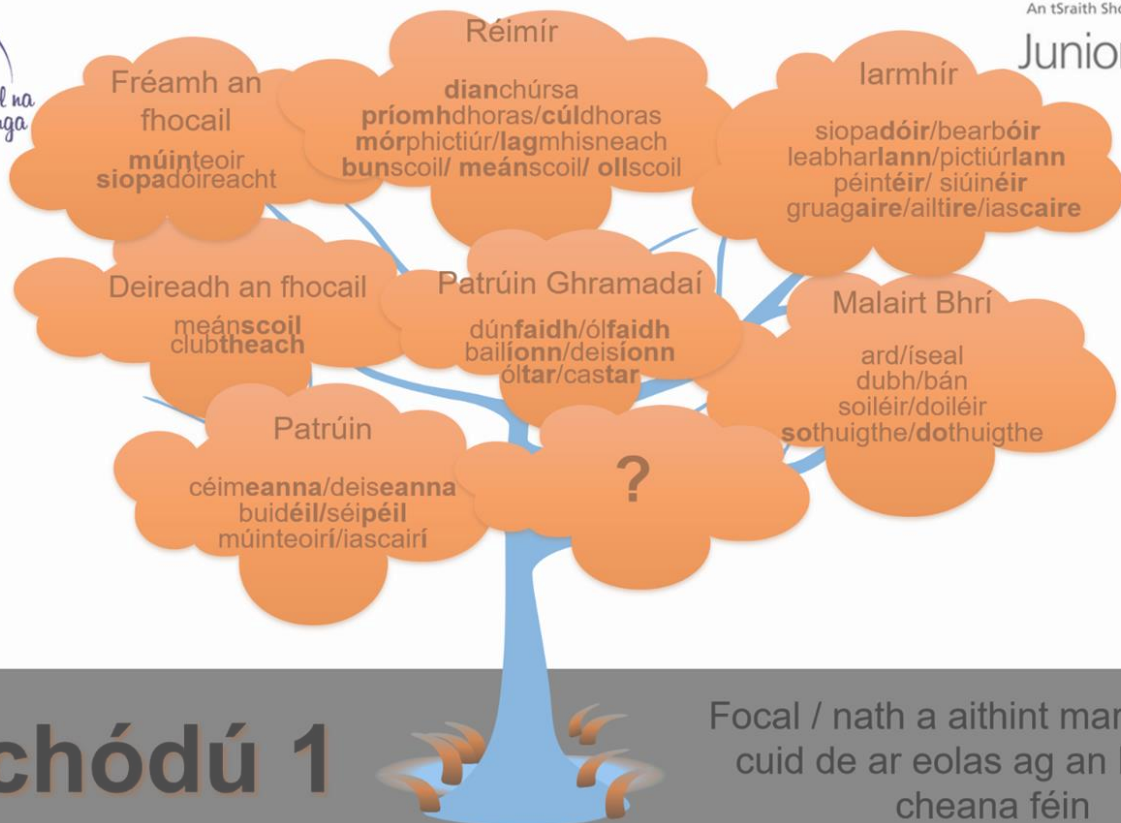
l na
nga

An tSraith Sh
Junior

Fréamh an fhocail
múinteoir
siopadóireacht

Réimír
dianchúrsa
príomhdhoras/cúldhoras
mórphictiúr/lagmhisneach
bunscoil/ meánscoil/ ollscoil

Iarmhír
siopadóir/bearbóir
leabharlann/pictiúrlann
péintéir/ siúinéir
gruagaire/ailtire/iascaire

Deireadh an fhocail
meánscoil
clubtheach

Patrúin Ghramadaí
dúnfaidh/ólfaidh
bailíonn/deisíonn
óltar/castar

Malairt Bhrí
ard/íseal
dubh/bán
soiléir/doiléir
sothuigthe/dothuigthe

Patrúin
céimeanna/deiseanna
buidéil/séipéil
múinteoirí/iascairí

?

chódú 1

Focal / nath a aithint mar
cuid de ar eolas ag an
cheana féin